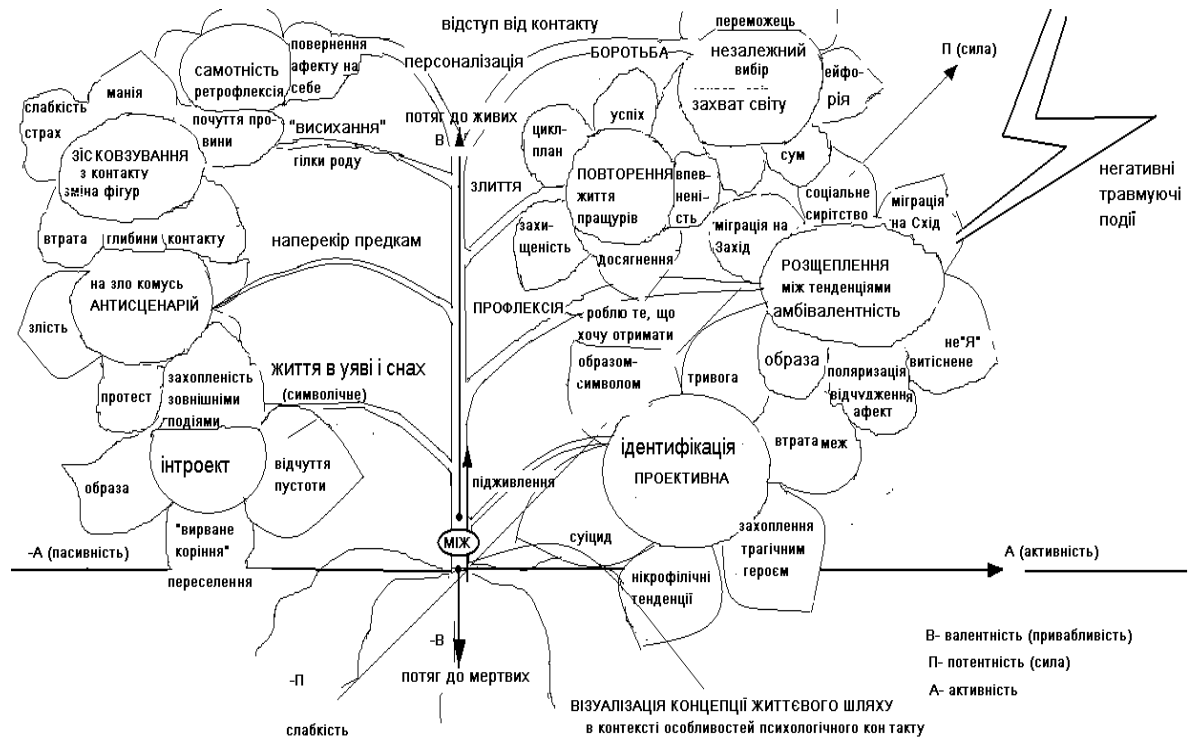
відступ від контакту

переможець

незалежний вибір

захват світу

ейфорія

П (сила)

персоналізація

БОРОТЬБА

самотність ретрофлексія

повернення афекту на себе

манія

слабкість

страх

почуття провини

"висихання"

потяг до живих

B

успіх

цикл-план

ЗІСКОВЗУВАННЯ з контакту зміна фігур

гілки роду

злиття

ПОВТОРЕННЯ життя пращурів

впевненість

сум

соціальне сирітство

міграція на Схід

негативні травмуючі події

втрата

глибини

контакту

наперекір предкам

захищеність

досягнення

міграція на Захід

РОЗЩЕПЛЕННЯ між тенденціями амбівалентність

на зло комусь АНТИСЦЕНАРІЙ

ПРОФЛЕКСІЯ

роблю те, що хочу отримати

злість

образом-символом

не"Я" витіснене

образа

поляризація

відчудження афект

протест

захопленість зовнішніми подіями

життя в уяві і снах (символічне)

тривога

втрата меж

інтроект

відчуття пустоти

ідентифікація ПРОЕКТИВНА

образа

підживлення

"вирване коріння"

МІЖ

суїцид

захоплення трагічним героєм

-А (пасивність)

переселення

нікрофілічні тенденції

А (активність)

-В

B- валентність (привабливість)

П- потентність (сила)

-П

потяг до мертвих

А- активність

ВІЗУАЛІЗАЦІЯ КОНЦЕПЦІЇ ЖИТТЄВОГО ШЛЯХУ в контексті особливостей психологічного кон такту

слабкість